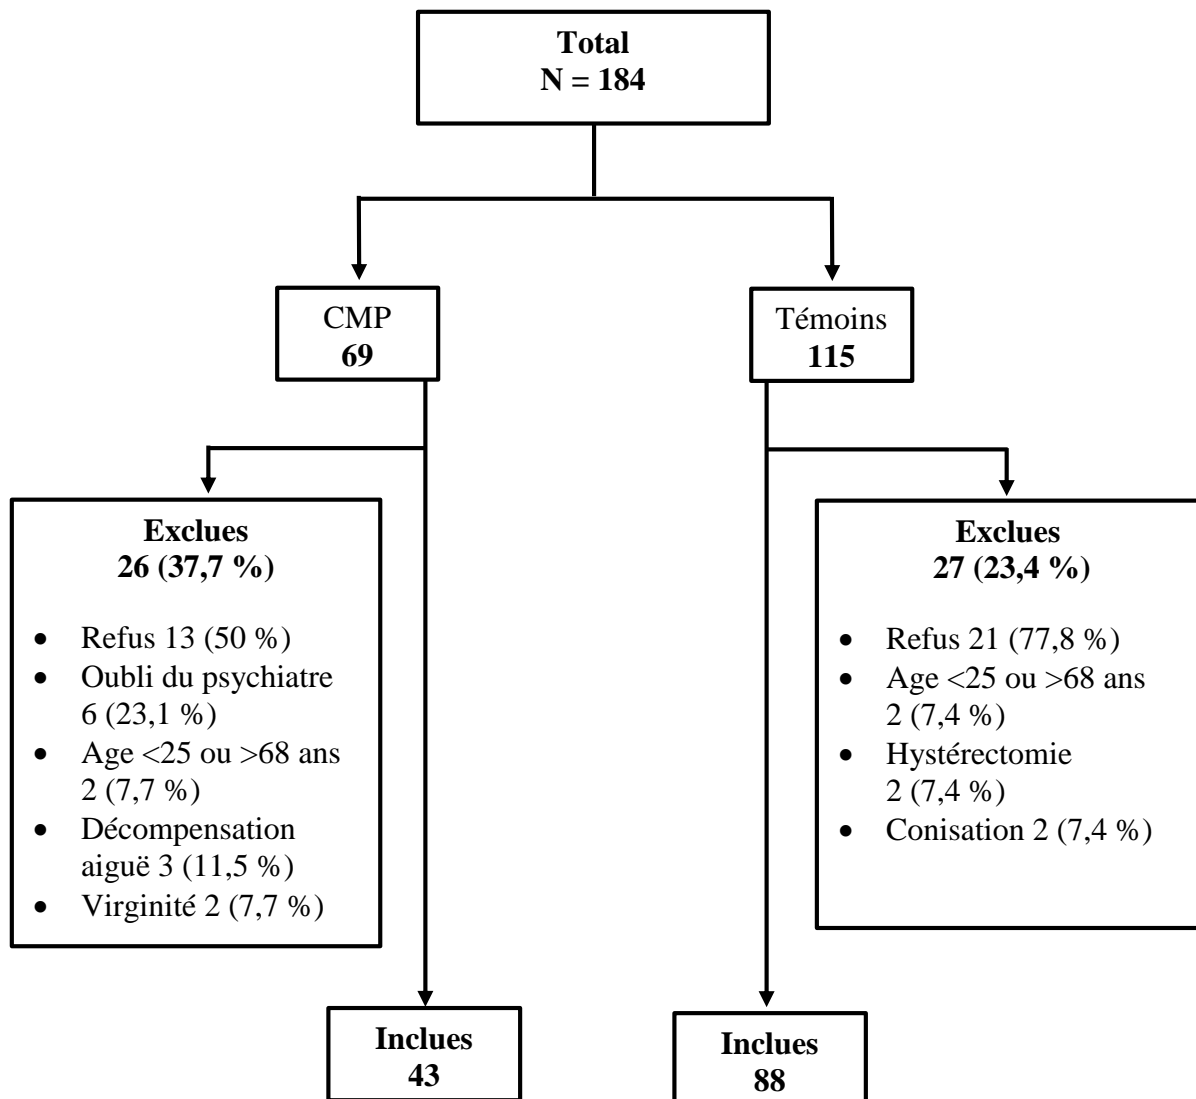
**Total**
**N = 184**

CMP
**69**

Témoins
**115**

**Exclues**
**26 (37,7 %)**

- Refus 13 (50 %)
- Oubli du psychiatre 6 (23,1 %)
- Age <25 ou >68 ans 2 (7,7 %)
- Décompensation aiguë 3 (11,5 %)
- Virginité 2 (7,7 %)

**Exclues**
**27 (23,4 %)**

- Refus 21 (77,8 %)
- Age <25 ou >68 ans 2 (7,4 %)
- Hystérectomie 2 (7,4 %)
- Conisation 2 (7,4 %)

**Inclues**
**43**

**Inclues**
**88**